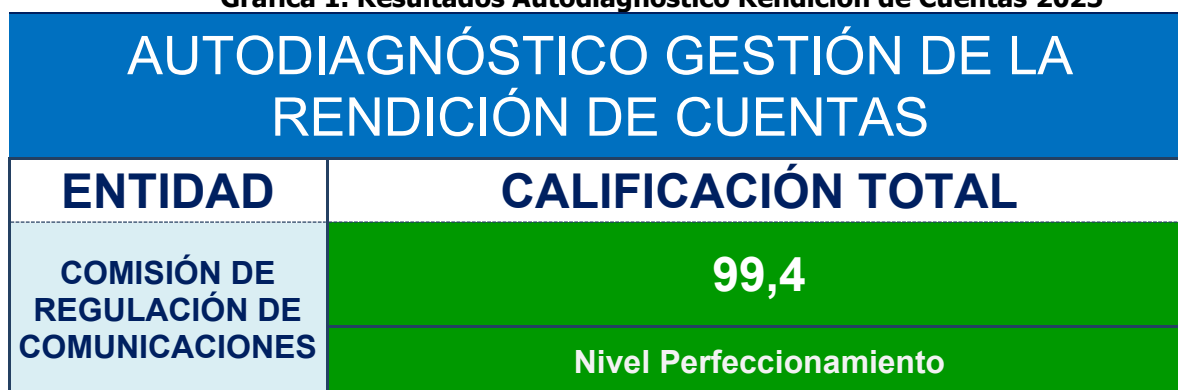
Gráfica 1. Resultados Autodiagnóstico Rendición de Cuentas 2023

AUTODIAGNÓSTICO GESTIÓN DE LA RENDICIÓN DE CUENTAS

| ENTIDAD | CALIFICACIÓN TOTAL |
|---|---|
| COMISIÓN DE REGULACIÓN DE COMUNICACIONES | 99,4 |
| | Nivel Perfeccionamiento |